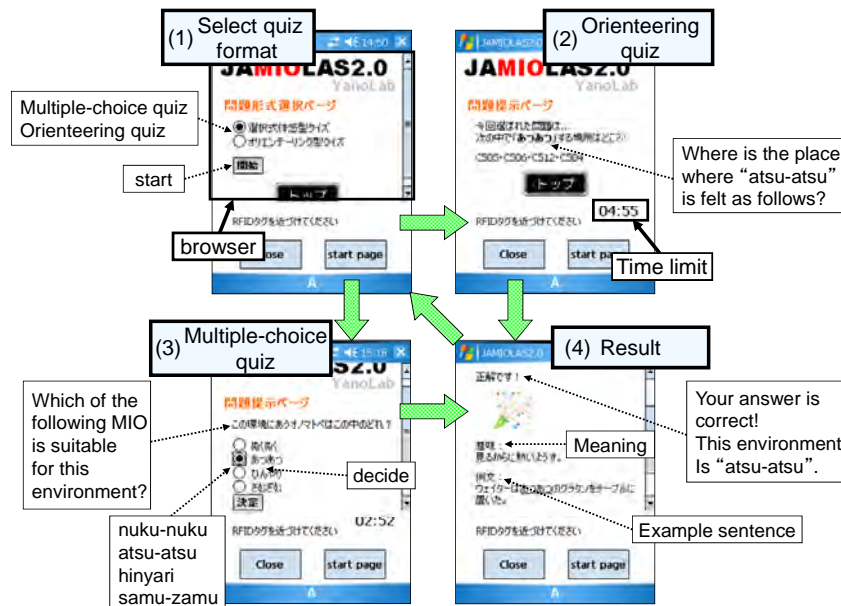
(1) Select quiz format

14:50

JAMIOLAS2.0
YanoLab

問題形式選択ページ

Multiple-choice quiz
Orienteering quiz

選択式体感型クイズ
オリエンテーリング型クイズ

start

開始

トップ

RFIDタグを近づけてください

browser

Close

start page

A

(2) Orienteering quiz

JAMIOLAS2.0

JAMIOLAS2.0
YanoLab

問題提示ページ

今回選ばれた問題は...
次の中で「あつあつ」する場所はどこ？

C503・C506・C512・C504

Where is the place where “atsu-atsu” is felt as follows?

トップ

RFIDタグを近づけてください

04:55

Close

start page

Time limit

A

(3) Multiple-choice quiz

15:08

JAMIOLAS2.0
YanoLab

問題提示ページ

Which of the following MIO is suitable for this environment?

この環境にあうオノマトペはこの中のどれ？

ぬくぬく
あつあつ
ひんやり
さむざむ

decide

決定

02:52

nuku-nuku
atsu-atsu
hinyari
samu-zamu

RFIDタグを近づけてください

Close

start page

A

(4) Result

JAMIOLAS2.0

正解です！

Your answer is correct!
This environment Is “atsu-atsu”.

Meaning

意味：
見るからに熱いようす。

例文：
ウェイターはあつあつのグラタンをテーブルに置いた。

Example sentence

RFIDタグを近づけてください

Close

start page

A